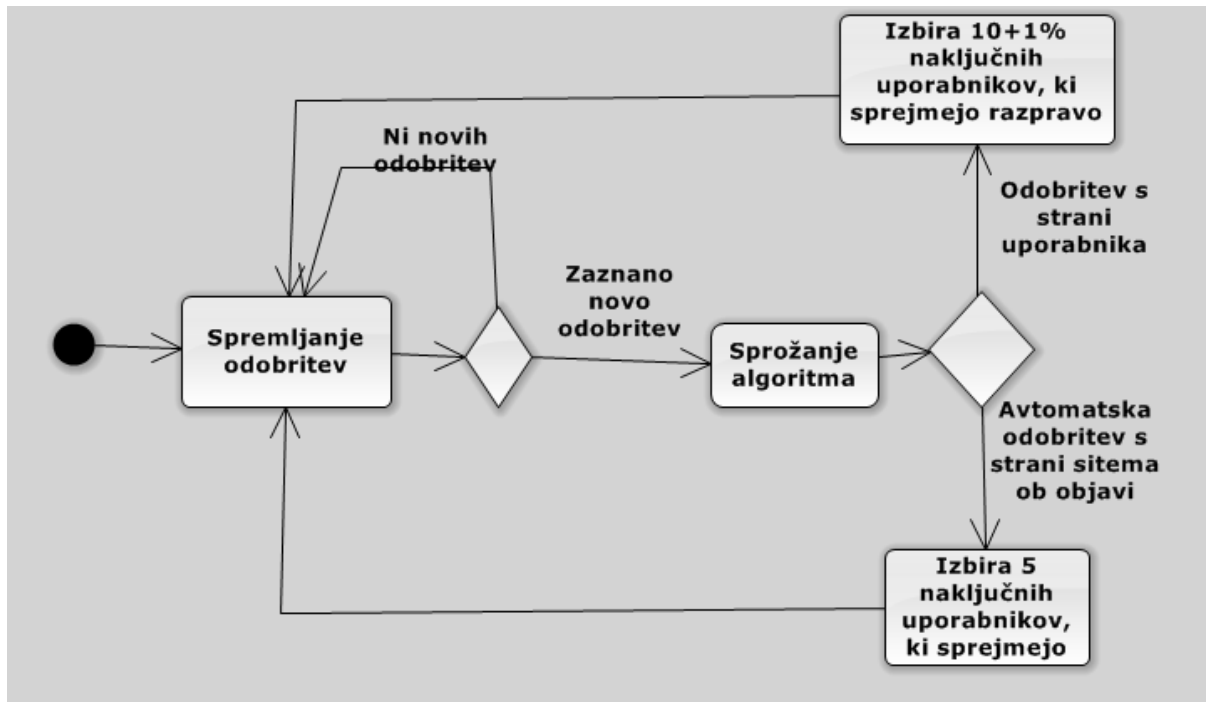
Izbira 10+1% naključnih uporabnikov, ki sprejmejo razpravo

Ni novih odobritev

Odobritev s strani uporabnika

Zaznano novo odobritev

Spremljanje odobritev

Sprožanje algoritma

Avtomatska odobritev s strani sitema ob objavi

Izbira 5 naključnih uporabnikov, ki sprejmejo